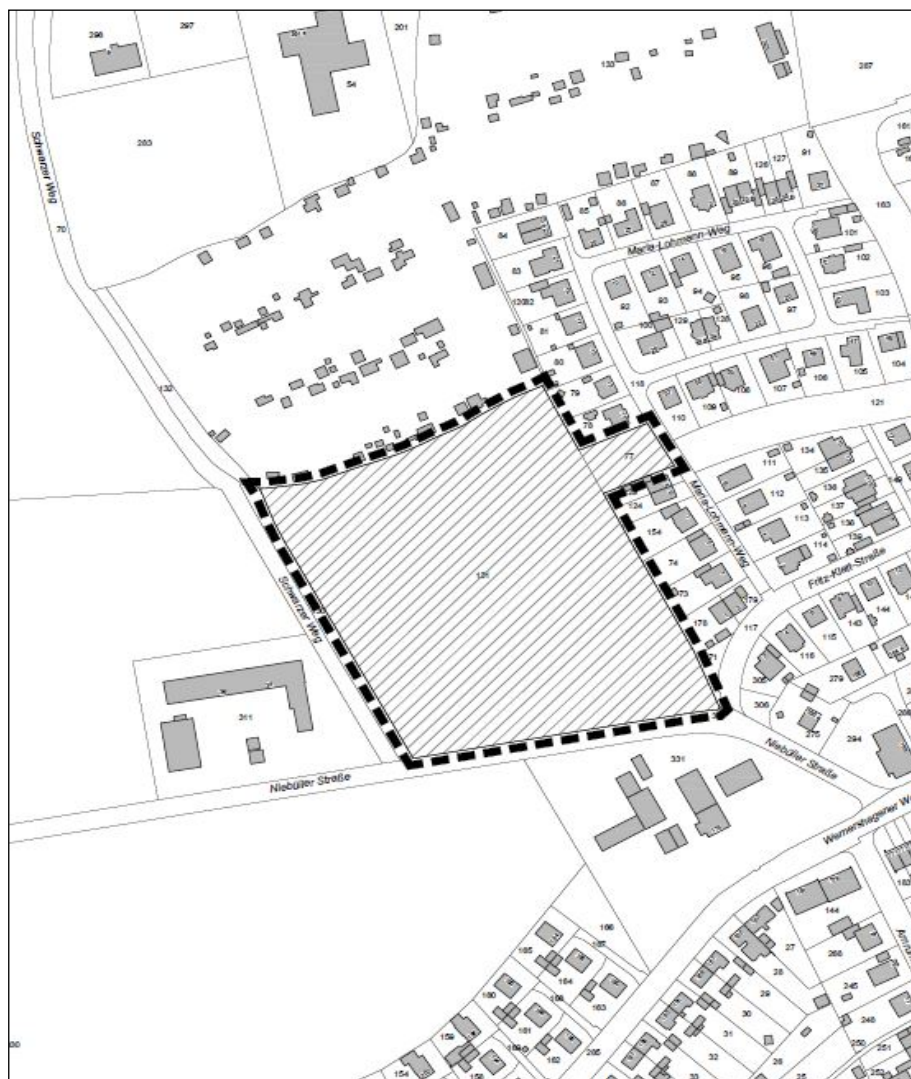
296
297
201
133
287
283
Schwarzer Weg
70
Maria-Lohmann-Weg
132
131
Schwarzer Weg
Maria-Lohmann-Weg
Fritz-Kiel-Straße
311
Niebüller Straße
331
Niebüller Straße
Wernershagener Weg
79
78
77
124
154
74
73
178
71
111
112
113
114
134
135
136
137
144
143
115
116
279
305
306
275
294
144
27
266
245
246
250
251
28
29
30
31
32
33
26
35
166
165
164
167
163
160
161
162
159
158
154
285
80
81
82
83
84
85
86
87
88
89
126
127
91
92
93
94
95
96
97
101
102
103
104
105
106
107
108
109
110
118
121
128
129
163
161
60